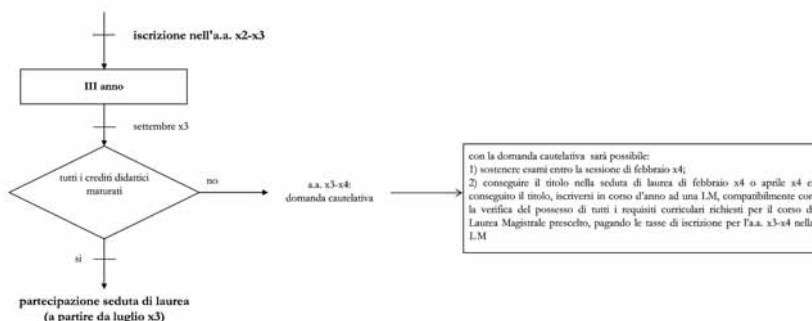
iscrizione nell'a.a. x2-x3

III anno

settembre x3

tutti i crediti didattici maturati

no

a.a. x3-x4: domanda cautelativa

con la domanda cautelativa sarà possibile:
1) sostenere esami entro la sessione di febbraio x4;
2) conseguire il titolo nella seduta di laurea di febbraio x4 o aprile x4 e conseguito il titolo, iscriversi in corso d'anno ad una LM, compatibilmente con la verifica del possesso di tutti i requisiti curriculari richiesti per il corso di Laurea Magistrale prescelto, pagando le tasse di iscrizione per l'a.a. x3-x4 nella LM

si

partecipazione seduta di laurea
(a partire da luglio x3)